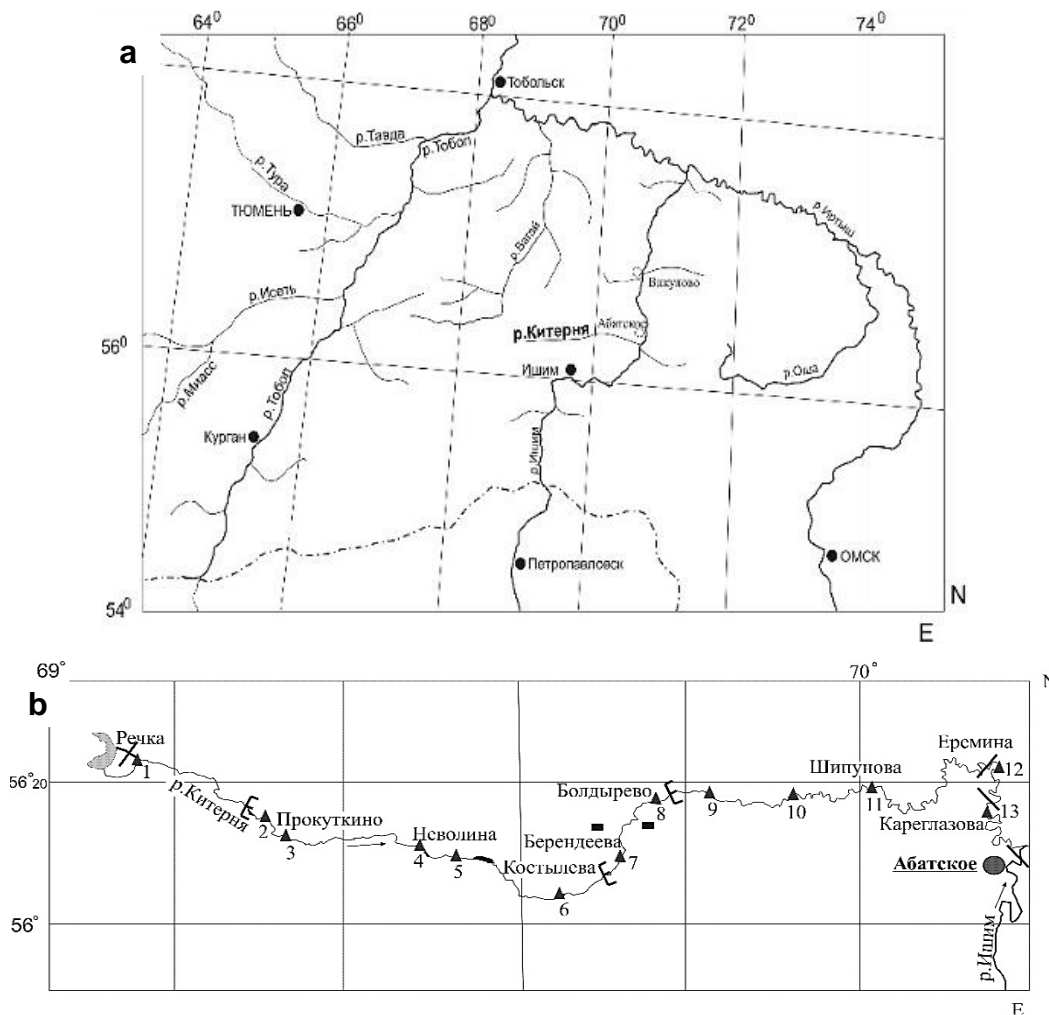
a

$64^0$ $66^0$ $68^0$ $70^0$ $72^0$ $74^0$

Тобольск
р.Тавда
р.Тобол
р.Тура
ТЮМЕНЬ
р.Вагай
р.Иртыш
р.Исеть
Викулово
р.Китерня
Абатское
$56^0$
Ишим
р.Оша
р.Миасс
р.Тобол
Курган
р.Ишим
Петропавловск
ОМСК
$54^0$
N
E

b

69° 70°

Речка
1
56°20
р.Китерня
2
Прокуткино
3
Нсволина
4
5
Костылсва
6
Берендеева
7
Болдырево
8
9
10
Шипунова
11
Ерсмина
12
13
Кареглазова
Абатское
р.Ишим
56°
E